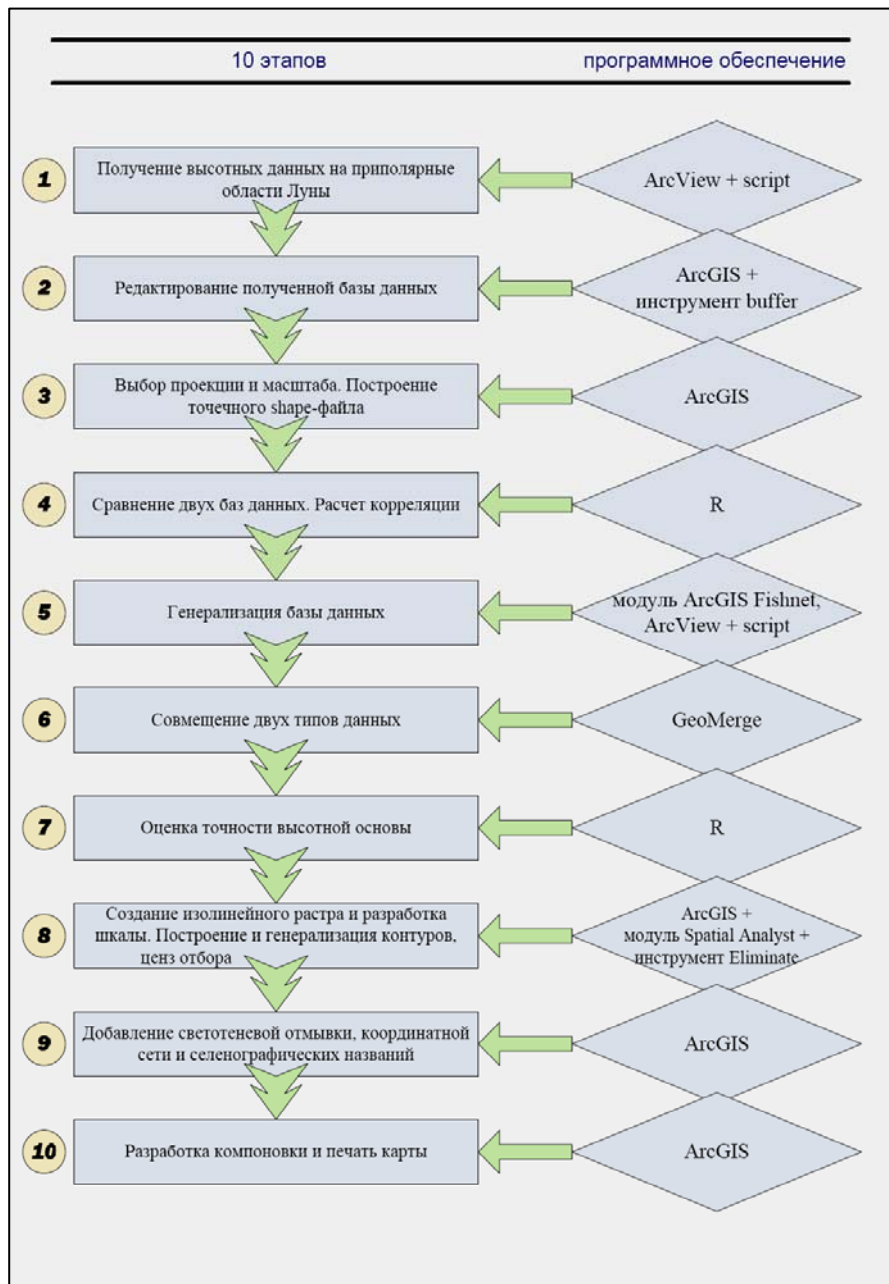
10 этапов

программное обеспечение

1 Получение высотных данных на приполярные области Луны

ArcView + script

2 Редактирование полученной базы данных

ArcGIS + инструмент buffer

3 Выбор проекции и масштаба. Построение точечного shape-файла

ArcGIS

4 Сравнение двух баз данных. Расчет корреляции

R

5 Генерализация базы данных

модуль ArcGIS Fishnet, ArcView + script

6 Совмещение двух типов данных

GeoMerge

7 Оценка точности высотной основы

R

8 Создание изолинейного растра и разработка шкалы. Построение и генерализация контуров, ценз отбора

ArcGIS + модуль Spatial Analyst + инструмент Eliminate

9 Добавление светотеневой отмывки, координатной сети и селенографических названий

ArcGIS

10 Разработка компоновки и печать карты

ArcGIS